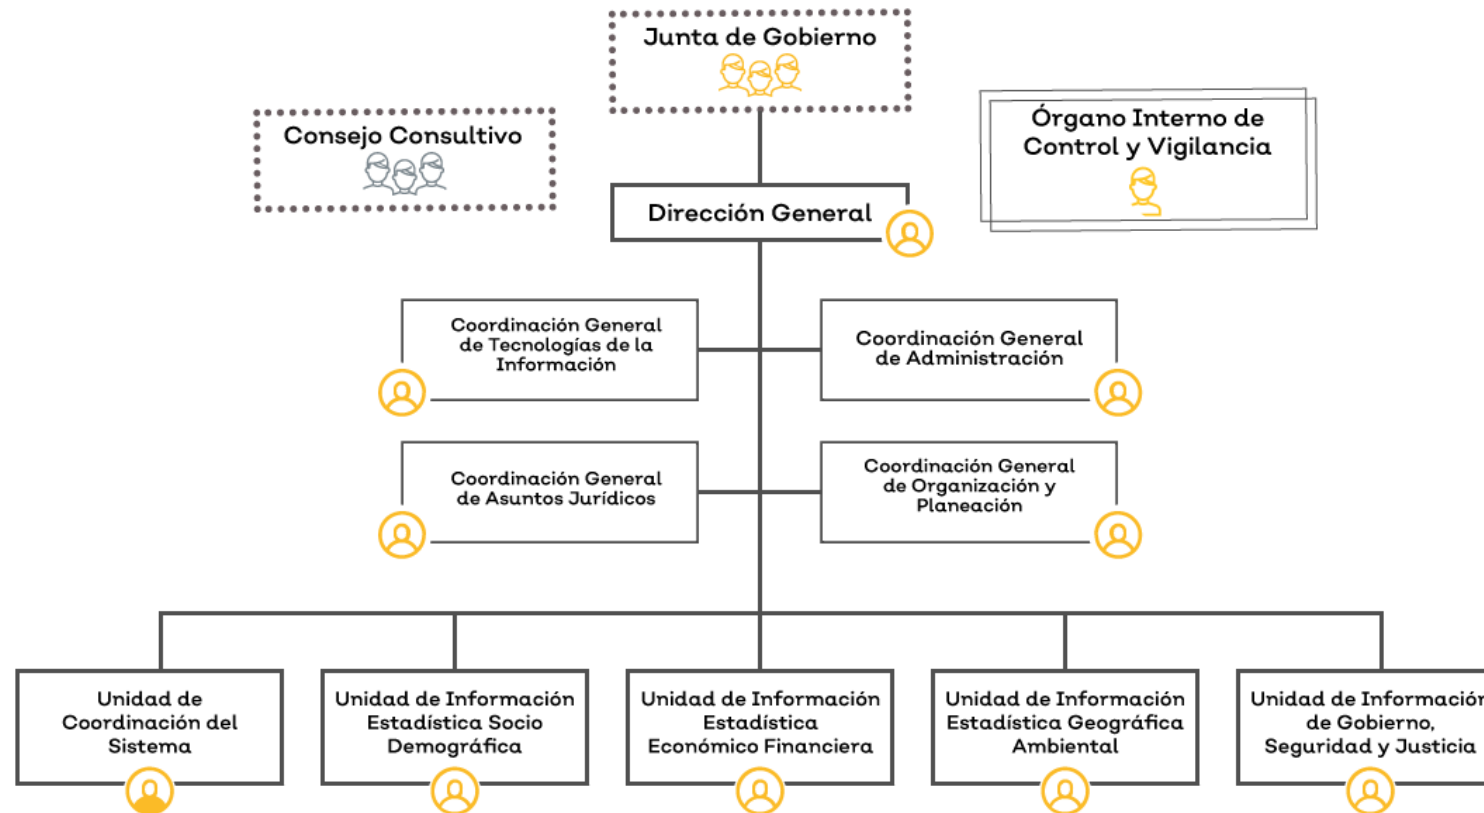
Junta de Gobierno

Consejo Consultivo

Órgano Interno de Control y Vigilancia

Dirección General

Coordinación General de Tecnologías de la Información

Coordinación General de Administración

Coordinación General de Asuntos Jurídicos

Coordinación General de Organización y Planeación

Unidad de Coordinación del Sistema

Unidad de Información Estadística Socio Demográfica

Unidad de Información Estadística Económico Financiera

Unidad de Información Estadística Geográfica Ambiental

Unidad de Informació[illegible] de Gobierno, Seguridad y Justicia